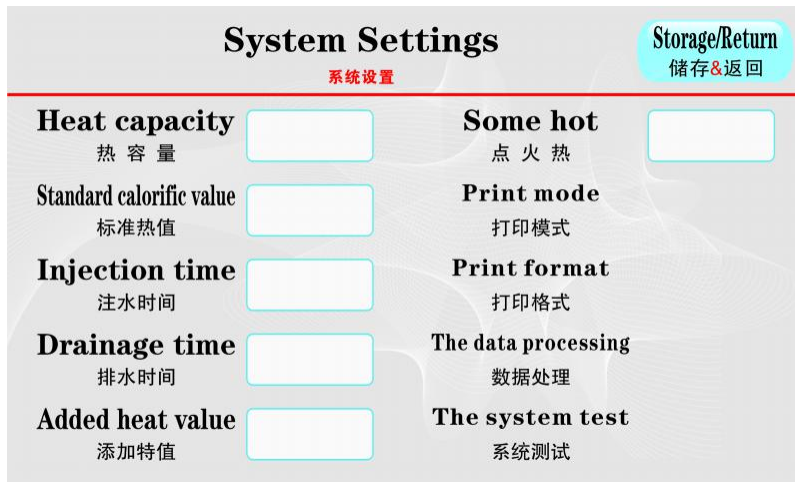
System Settings
系统设置

Storage/Return
储存&返回

Heat capacity
热 容 量

Standard calorific value
标准热值

Injection time
注水时间

Drainage time
排水时间

Added heat value
添加特值

Some hot
点 火 热

Print mode
打印模式

Print format
打印格式

The data processing
数据处理

The system test
系统测试